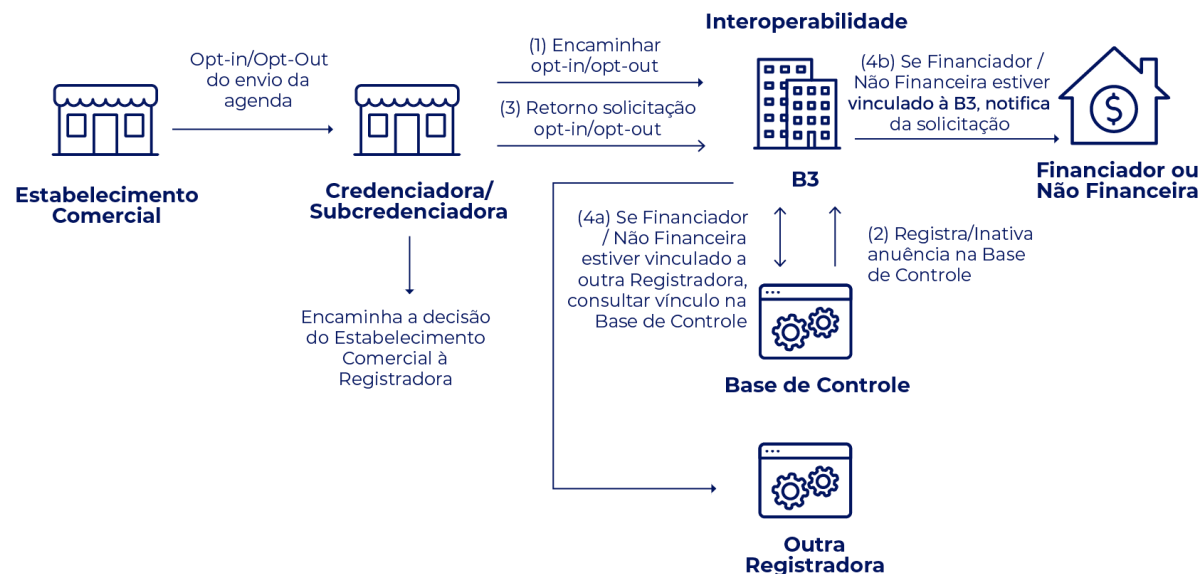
Interoperabilidade

Opt-in/Opt-Out do envio da agenda

(1) Encaminhar opt-in/opt-out

(3) Retorno solicitação opt-in/opt-out

(4b) Se Financiador / Não Financeira estiver vinculado à B3, notifica da solicitação

Estabelecimento Comercial

Credenciadora/ Subcredenciadora

B3

Financiador ou Não Financeira

(4a) Se Financiador / Não Financeira estiver vinculado a outra Registradora, consultar vínculo na Base de Controle

(2) Registra/Inativa anuência na Base de Controle

Encaminha a decisão do Estabelecimento Comercial à Registradora

Base de Controle

Outra Registradora